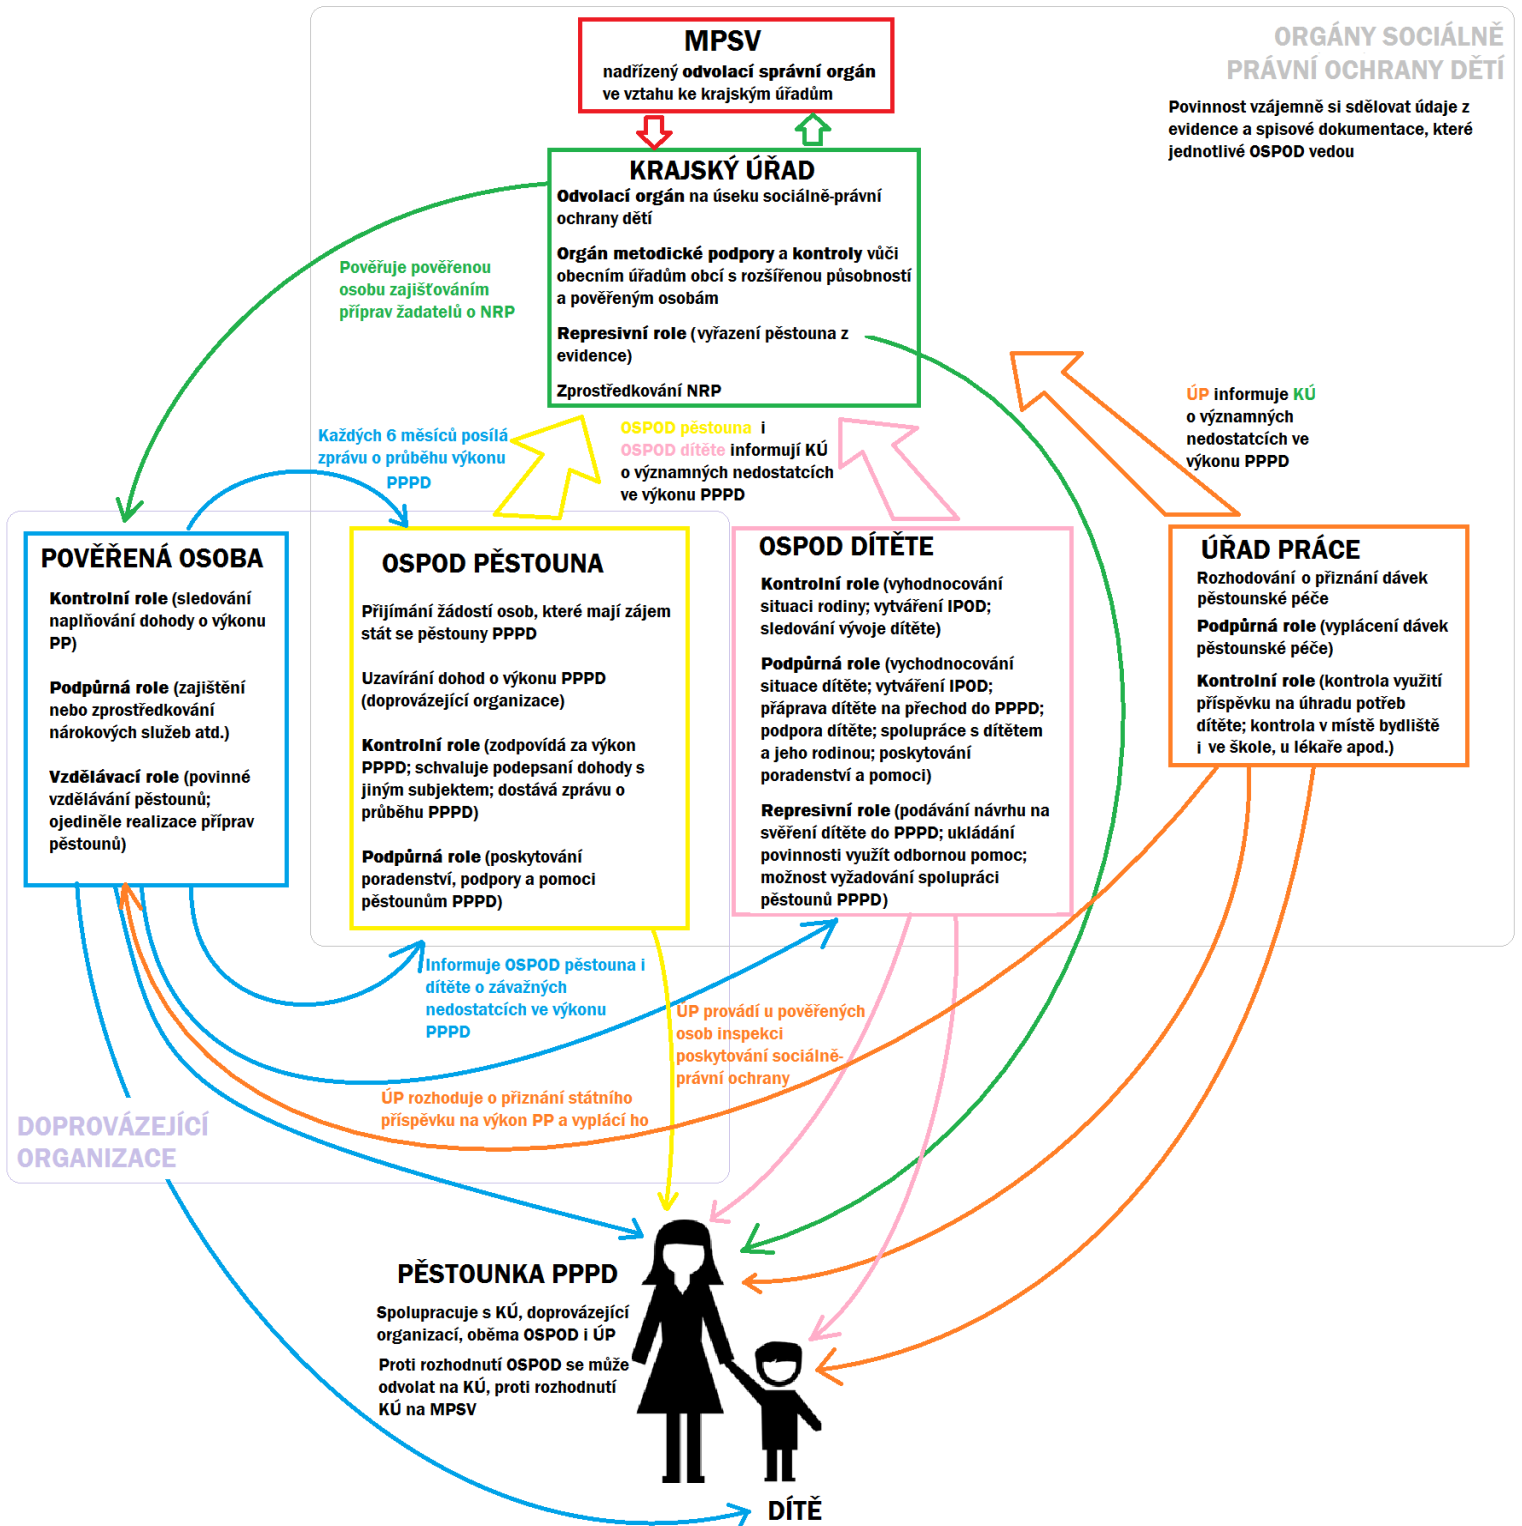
MPSV
nadřízený odvolací správní orgán ve vztahu ke krajským úřadům

ORGÁNY SOCIÁLNĚ PRÁVNÍ OCHRANY DĚTÍ

Povinnost vzájemně si sdělovat údaje z evidence a spisové dokumentace, které jednotlivé OSPOD vedou

KRAJSKÝ ÚŘAD
Odvolací orgán na úseku sociálně-právní ochrany dětí
Orgán metodické podpory a kontroly vůči obecním úřadům obcí s rozšířenou působností a pověřeným osobám
Represivní role (vyřazení pěstouna z evidence)
Zprostředkování NRP

Pověřuje pověřenou osobu zajišťováním příprav žadatelů o NRP

Každých 6 měsíců posílá zprávu o průběhu výkonu PPPD

OSPOD pěstouna i OSPOD dítěte informují KÚ o významných nedostatcích ve výkonu PPPD

ÚP informuje KÚ o významných nedostatcích ve výkonu PPPD

POVĚŘENÁ OSOBA
Kontrolní role (sledování naplňování dohody o výkonu PP)
Podpůrná role (zajištění nebo zprostředkování nárokových služeb atd.)
Vzdělávací role (povinné vzdělávání pěstounů; ojediněle realizace příprav pěstounů)

OSPOD PĚSTOUNA
Přijímání žádostí osob, které mají zájem stát se pěstouny PPPD
Uzavírání dohod o výkonu PPPD (doprovázející organizace)
Kontrolní role (zodpovídá za výkon PPPD; schvaluje podepsaní dohody s jiným subjektem; dostává zprávu o průběhu PPPD)
Podpůrná role (poskytování poradenství, podpory a pomoci pěstounům PPPD)

OSPOD DÍTĚTE
Kontrolní role (vyhodnocování situaci rodiny; vytváření IPOD; sledování vývoje dítěte)
Podpůrná role (vychodnocování situace dítěte; vytváření IPOD; přáprava dítěte na přechod do PPPD; podpora dítěte; spolupráce s dítětem a jeho rodinou; poskytování poradenství a pomoci)
Represivní role (podávání návrhu na svěření dítěte do PPPD; ukládání povinnosti využít odbornou pomoc; možnost vyžadování spolupráci pěstounů PPPD)

ÚŘAD PRÁCE
Rozhodování o přiznání dávek pěstounské péče
Podpůrná role (vyplácení dávek pěstounské péče)
Kontrolní role (kontrola využití příspěvku na úhradu potřeb dítěte; kontrola v místě bydliště i ve škole, u lékaře apod.)

Informuje OSPOD pěstouna i dítěte o závažných nedostatcích ve výkonu PPPD

ÚP provádí u pověřených osob inspekci poskytování sociálně-právní ochrany

ÚP rozhoduje o přiznání státního příspěvku na výkon PP a vyplácí ho

DOPROVÁZEJÍCÍ ORGANIZACE

PĚSTOUNKA PPPD
Spolupracuje s KÚ, doprovázející organizací, oběma OSPOD i ÚP
Proti rozhodnutí OSPOD se může odvolat na KÚ, proti rozhodnutí KÚ na MPSV

DÍTĚ